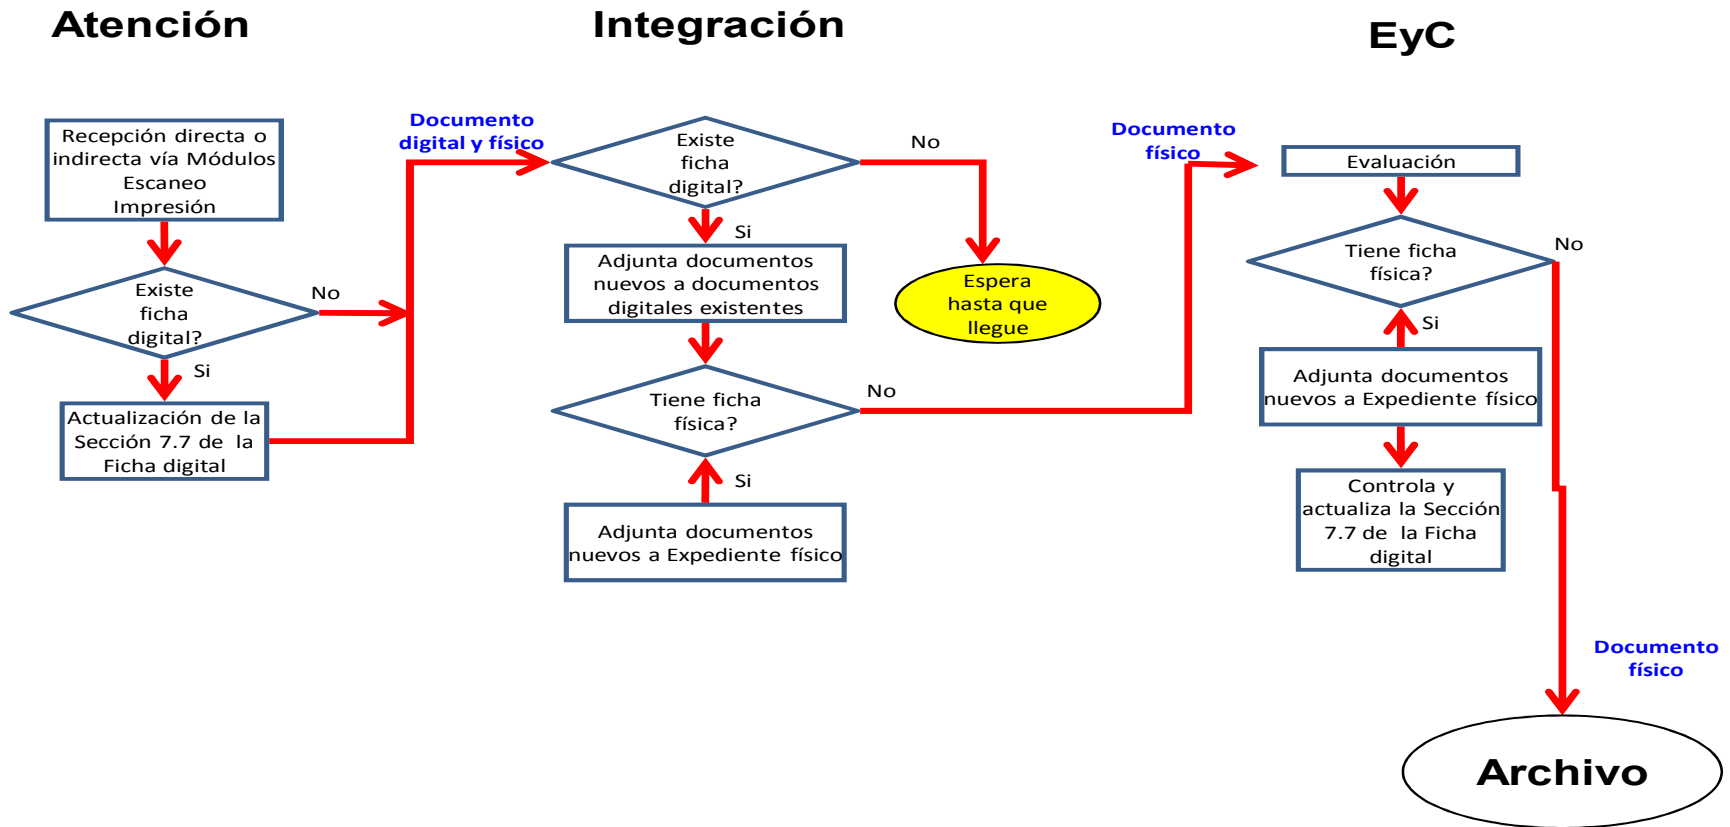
Atención

Integración

EyC

Recepción directa o indirecta vía Módulos Escaneo Impresión

Existe ficha digital?

No

Si

Actualización de la Sección 7.7 de la Ficha digital

Documento digital y físico

Existe ficha digital?

No

Si

Adjunta documentos nuevos a documentos digitales existentes

Espera hasta que llegue

Tiene ficha física?

No

Si

Adjunta documentos nuevos a Expediente físico

Documento físico

Evaluación

Tiene ficha física?

No

Si

Adjunta documentos nuevos a Expediente físico

Controla y actualiza la Sección 7.7 de la Ficha digital

Documento físico

Archivo